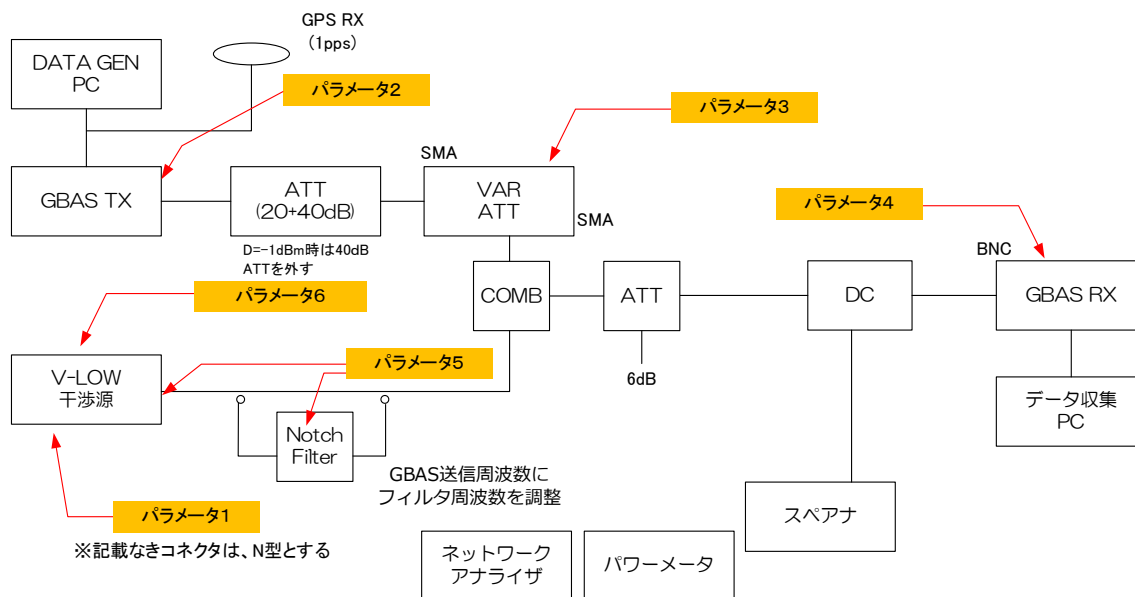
GPS RX
(1pps)

DATA GEN
PC

パラメータ2

パラメータ3

SMA

GBAS TX

ATT
(20+40dB)

VAR
ATT

SMA

パラメータ4

D=-1dBm時は40dB
ATTを外す

BNC

パラメータ6

COMB

ATT

DC

GBAS RX

パラメータ5

V-LOW
干渉源

6dB

データ収集
PC

Notch
Filter

GBAS送信周波数に
フィルタ周波数を調整

スペアナ

パラメータ1

※記載なきコネクタは、N型とする

ネットワーク
アナライザ

パワーメータ